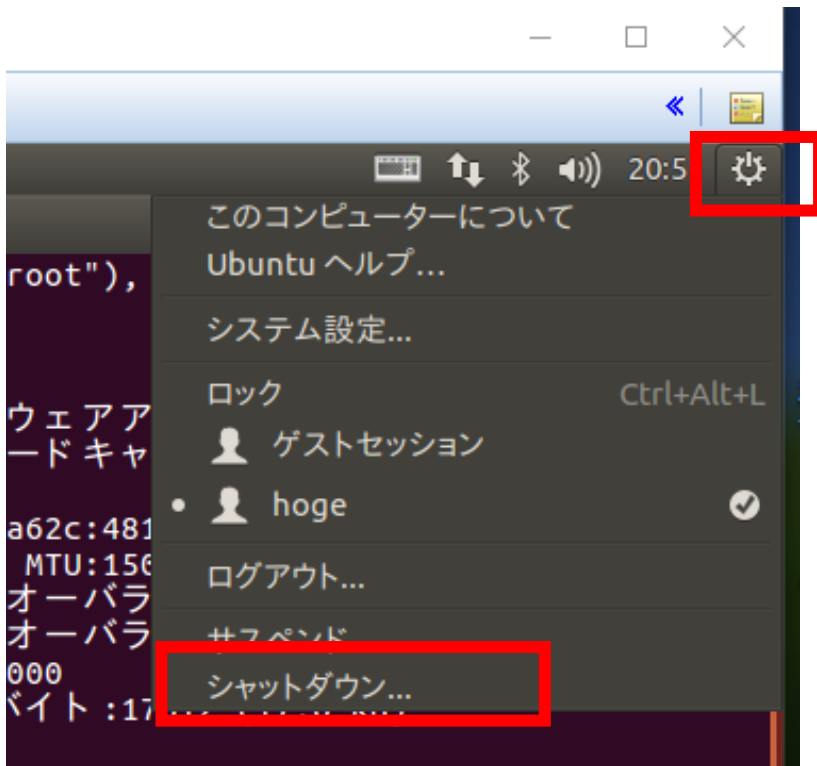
20:5

このコンピューターについて
Ubuntu ヘルプ...

システム設定...

ロック Ctrl+Alt+L
ゲストセッション
hoge

ログアウト...
サスペンド
シャットダウン...

root"),

ウェアア
ードキャ

a62c:481
MTU:15
オーバラ
オーバラ
000
バイト:1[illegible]